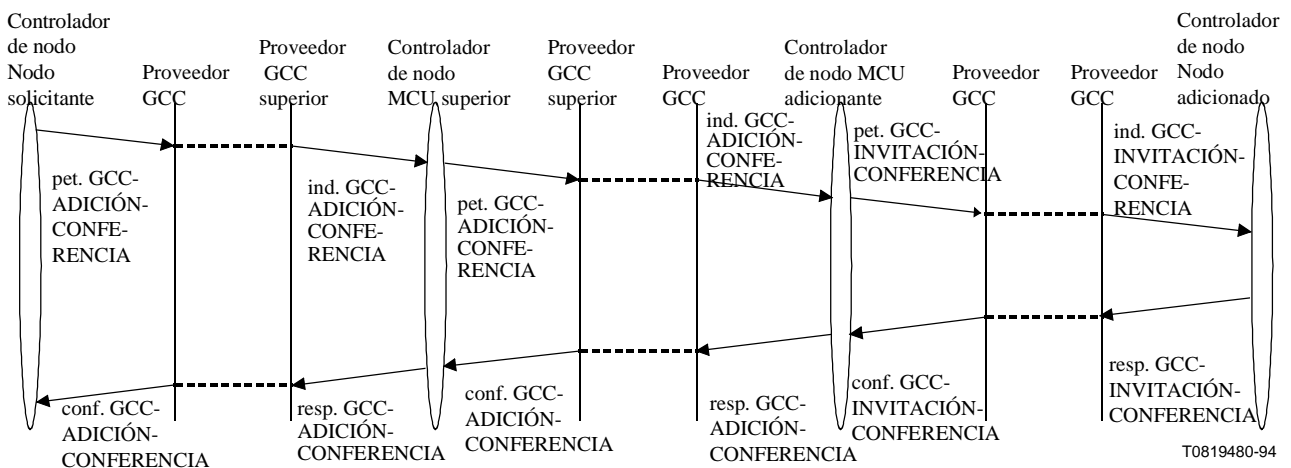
Controlador de nodo Nodo solicitante

Proveedor GCC

Proveedor GCC superior

Controlador de nodo MCU superior

Proveedor GCC superior

Proveedor GCC

Controlador de nodo MCU adicionante

Proveedor GCC

Proveedor GCC

Controlador de nodo Nodo adicionado

pet. GCC-ADICIÓN-CONFE-RENCIA

ind. GCC-ADICIÓN-CONFE-RENCIA

pet. GCC-ADICIÓN-CONFE-RENCIA

ind. GCC-ADICIÓN-CONFE-RENCIA

pet. GCC-INVITACIÓN-CONFERENCIA

ind. GCC-INVITACIÓN-CONFE-RENCIA

resp. GCC-INVITACIÓN-CONFERENCIA

conf. GCC-INVITACIÓN-CONFERENCIA

resp. GCC-ADICIÓN-CONFERENCIA

conf. GCC-ADICIÓN-CONFERENCIA

resp. GCC-ADICIÓN-CONFERENCIA

conf. GCC-ADICIÓN-CONFERENCIA

T0819480-94